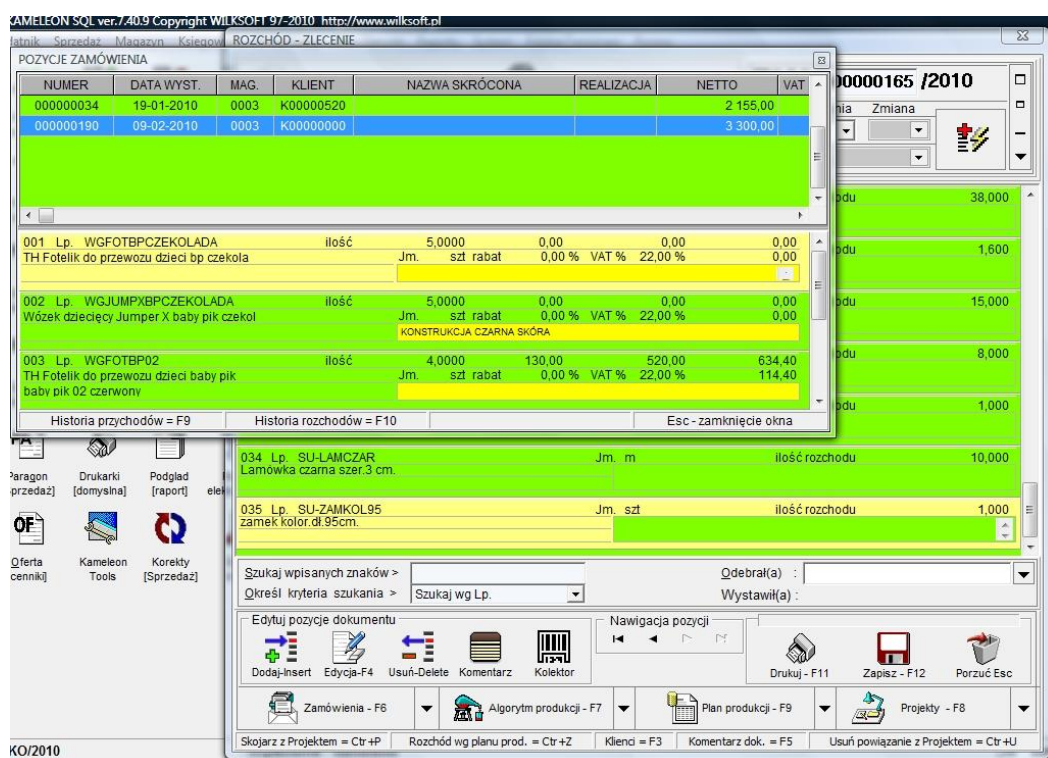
KAMELEON SQL ver.7.40.9 Copyright WILKSOFT 97-2010 http://www.wilksoft.pl

łatnik Sprzedaż Magazyn Księgow ROZCHÓD - ZLECENIE

POZYCJE ZAMÓWIENIA

| NUMER | DATA WYST. | MAG. | KLIENT | NAZWA SKRÓCONA | REALIZACJA | NETTO | VAT |
|---|---|---|---|---|---|---|---|
| 000000034 | 19-01-2010 | 0003 | K00000520 | | | 2 155,00 | |
| 000000190 | 09-02-2010 | 0003 | K00000000 | | | 3 300,00 | |

001 Lp. WGFOTBPCZEKOLADA ilość 5,0000 0,00 0,00 0,00
TH Fotelik do przewozu dzieci bp czekola Jm. szt rabat 0,00 % VAT % 22,00 % 0,00

002 Lp. WGJUMPXBPCZEKOLADA ilość 5,0000 0,00 0,00 0,00
Wózek dziecięcy Jumper X baby pik czekol Jm. szt rabat 0,00 % VAT % 22,00 % 0,00
KONSTRUKCJA CZARNA SKÓRA

003 Lp. WGFOTBP02 ilość 4,0000 130,00 520,00 634,40
TH Fotelik do przewozu dzieci baby pik baby pik 02 czerwony Jm. szt rabat 0,00 % VAT % 22,00 % 114,40

Historia przychodów = F9 Historia rozchodów = F10 Esc - zamknięcie okna

00000165 /2010
ia Zmiana

odu 38,000
odu 1,600
odu 15,000
odu 8,000
odu 1,000

034 Lp. SU-LAMCZAR Jm. m ilość rozchodu 10,000
Lamówka czarna szer.3 cm.

035 Lp. SU-ZAMKOL95 Jm. szt ilość rozchodu 1,000
zamek kolor.dł.95cm.

Paragon [sprzedaż] Drukarki [domyślna] Podgląd [raport] ele
Oferta [cenniki] Kameleon Tools Korekty [Sprzedaż]

Szukaj wpisanych znaków >
Określ kryteria szukania > Szukaj wg Lp.
Odebrał(a) :
Wystawił(a) :

Edytuj pozycje dokumentu
Dodaj-Insert Edycja-F4 Usuń-Delete Komentarz Kolektor
Nawigacja pozycji
Drukuj - F11 Zapisz - F12 Porzuć Esc

Zamówienia - F6 Algorytm produkcji - F7 Plan produkcji - F9 Projekty - F8

Skojarz z Projektem = Ctr+P Rozchód wg planu prod. = Ctr+Z Klienci = F3 Komentarz dok. = F5 Usuń powiązanie z Projektem = Ctr+U

KO/2010